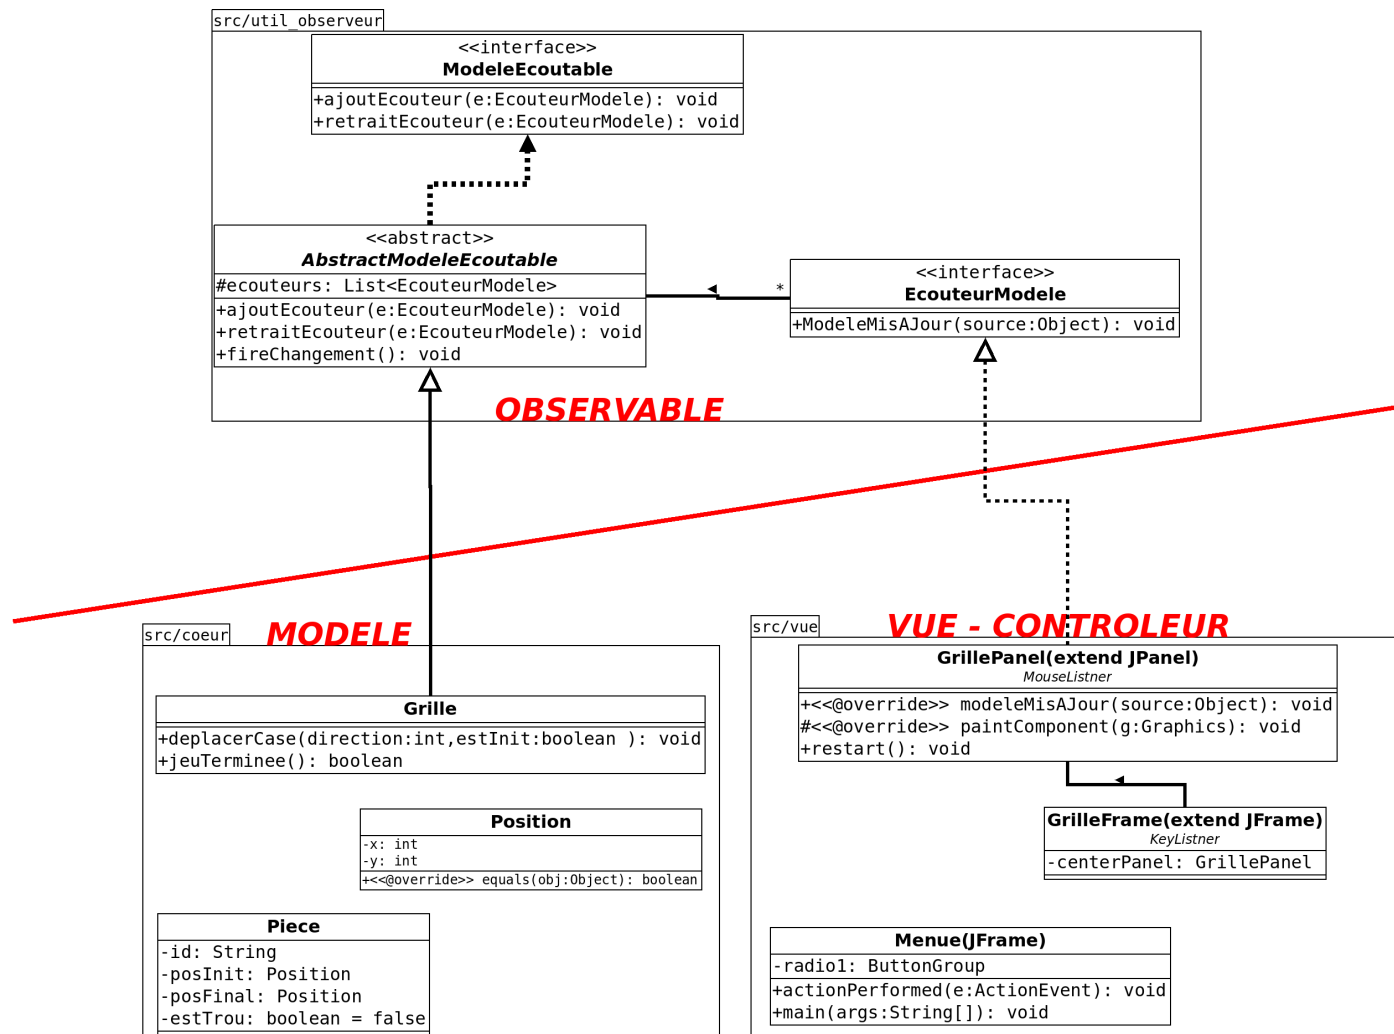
src/util_observeur

<<interface>>
ModeleEcoutable
+ajoutEcouteur(e:EcouteurModele): void
+retraitEcouteur(e:EcouteurModele): void

<<abstract>>
AbstractModeleEcoutable
#ecouteurs: List<EcouteurModele>
+ajoutEcouteur(e:EcouteurModele): void
+retraitEcouteur(e:EcouteurModele): void
+fireChangement(): void

*

<<interface>>
EcouteurModele
+ModeleMisAJour(source:Object): void

OBSERVABLE

src/coeur

MODELE

Grille
+deplacerCase(direction:int,estInit:boolean ): void
+jeuTerminee(): boolean

Position
-x: int
-y: int
+<<@override>> equals(obj:Object): boolean

Piece
-id: String
-posInit: Position
-posFinal: Position
-estTrou: boolean = false

src/vue

VUE - CONTROLEUR

GrillePanel(extend JPanel)
MouseListner
+<<@override>> modeleMisAJour(source:Object): void
#<<@override>> paintComponent(g:Graphics): void
+restart(): void

GrilleFrame(extend JFrame)
KeyListner
-centerPanel: GrillePanel

Menue(JFrame)
-radio1: ButtonGroup
+actionPerformed(e:ActionEvent): void
+main(args:String[]): void